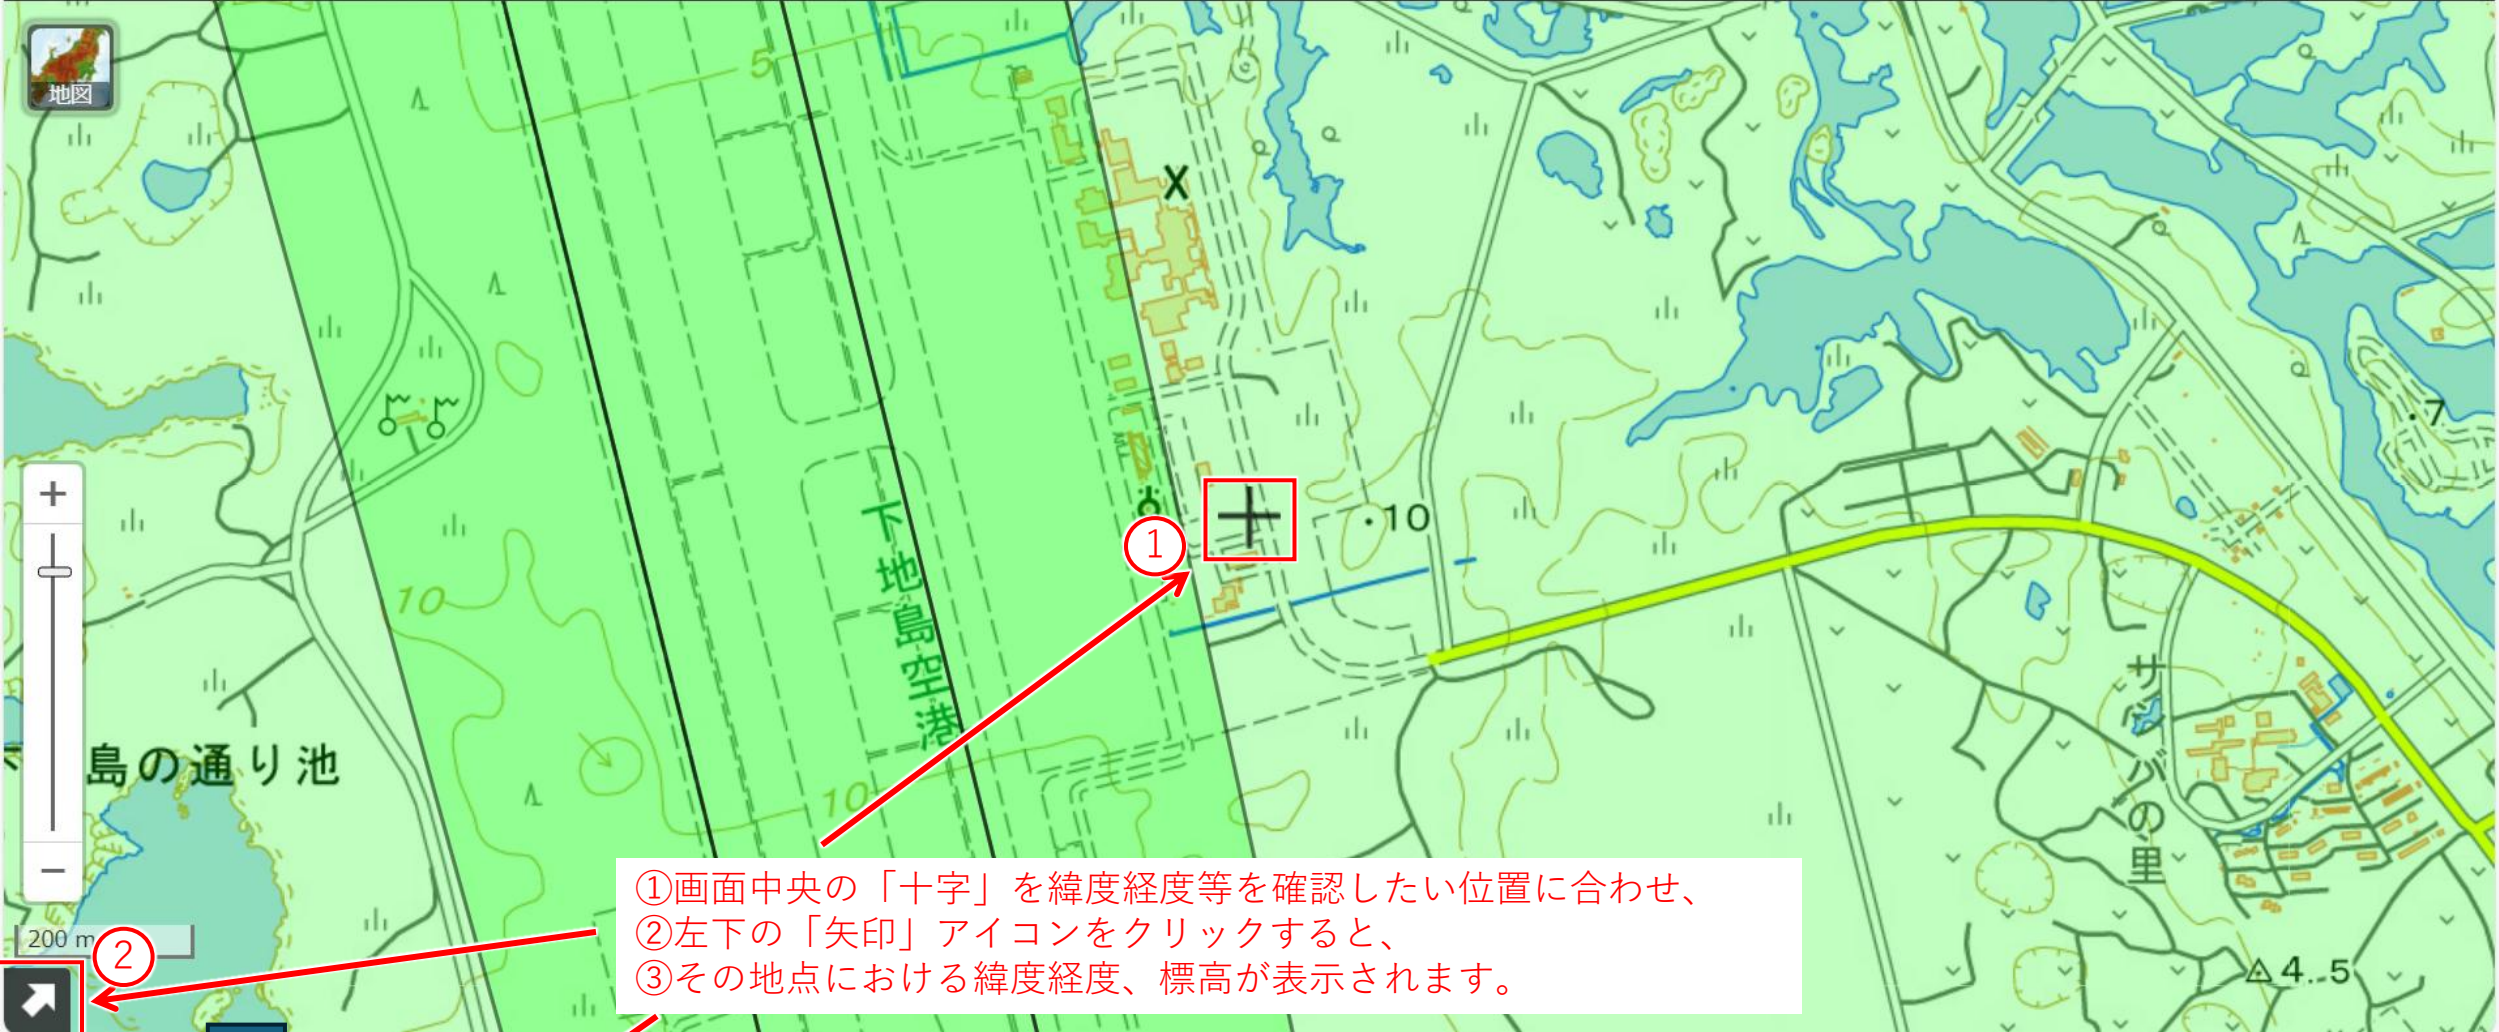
地図

+

−

200 m

5

10

10

10

下地島空港

島の通り池

サシバの里

·10

·7

△4.5

①

②

①画面中央の「十字」を緯度経度等を確認したい位置に合わせ、
②左下の「矢印」アイコンをクリックすると、
③その地点における緯度経度、標高が表示されます。